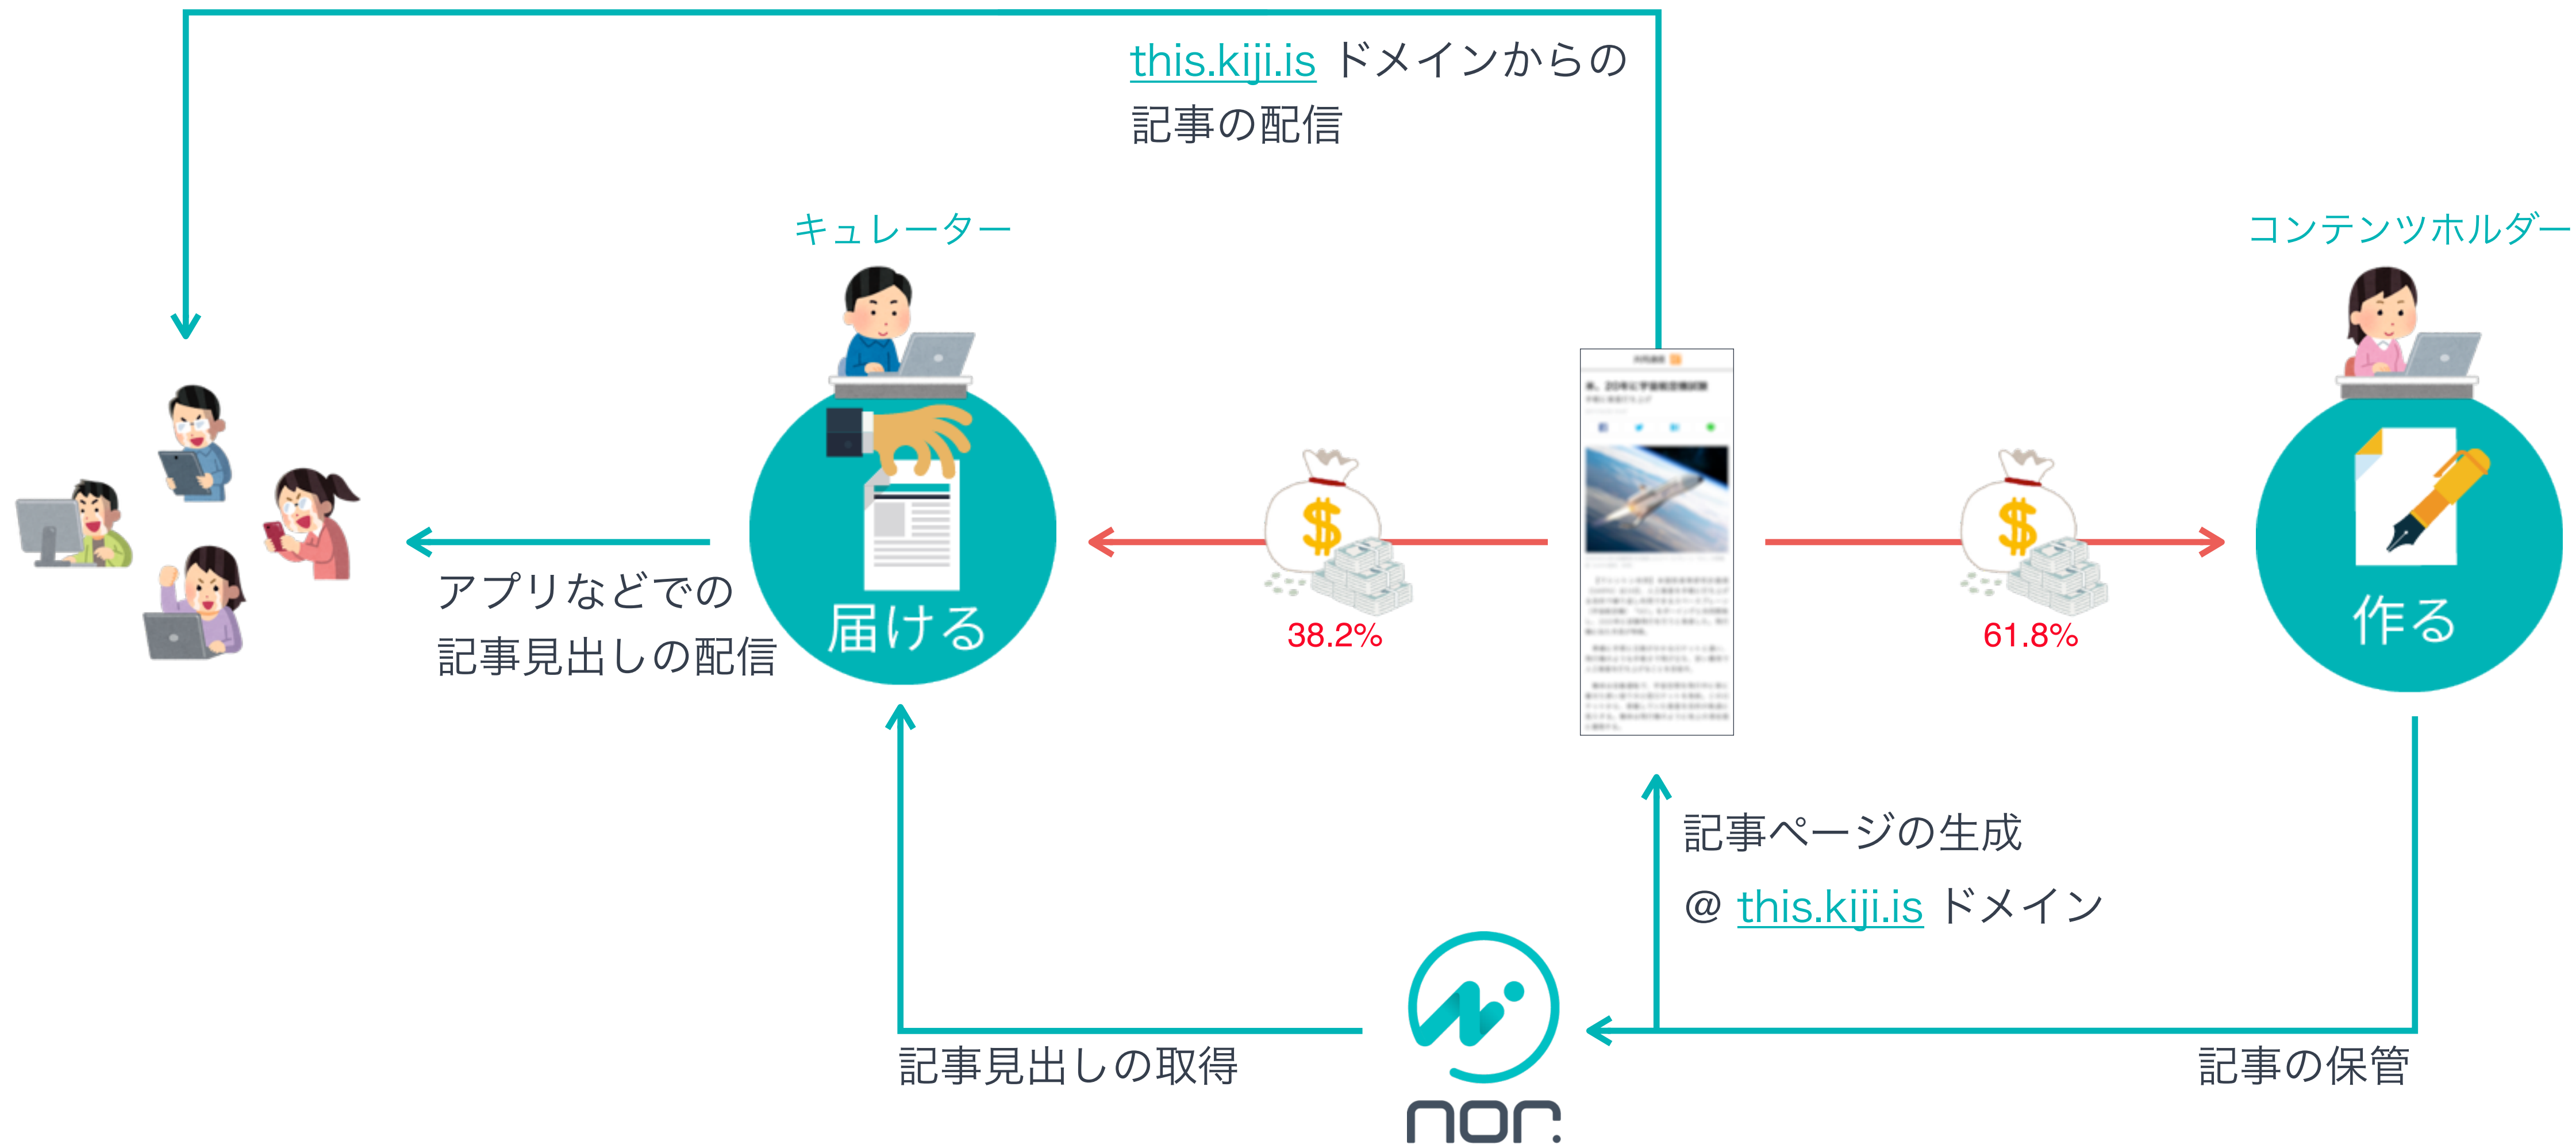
this.kiji.is ドメインからの記事の配信

キュレーター

コンテンツホルダー

届ける

作る

アプリなどでの記事見出しの配信

38.2%

61.8%

記事ページの生成
@ this.kiji.is ドメイン

記事見出しの取得

記事の保管

nor.